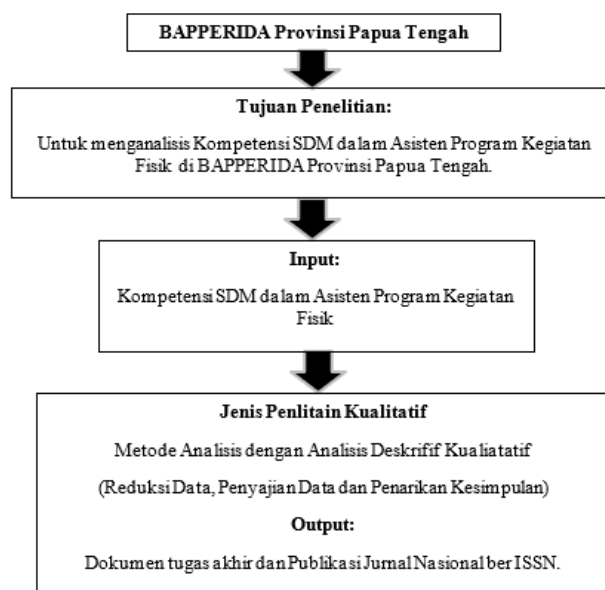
BAPPERIDA Provinsi Papua Tengah

Tujuan Penelitian:

Untuk menganalisis Kompetensi SDM dalam Asisten Program Kegiatan Fisik di BAPPERIDA Provinsi Papua Tengah.

Input:

Kompetensi SDM dalam Asisten Program Kegiatan Fisik

Jenis Penlitain Kualitatif

Metode Analisis dengan Analisis Deskrifif Kualiatatif

(Reduksi Data, Penyajian Data dan Penarikan Kesimpulan)

Output:

Dokumen tugas akhir dan Publikasi Jurnal Nasional ber ISSN.